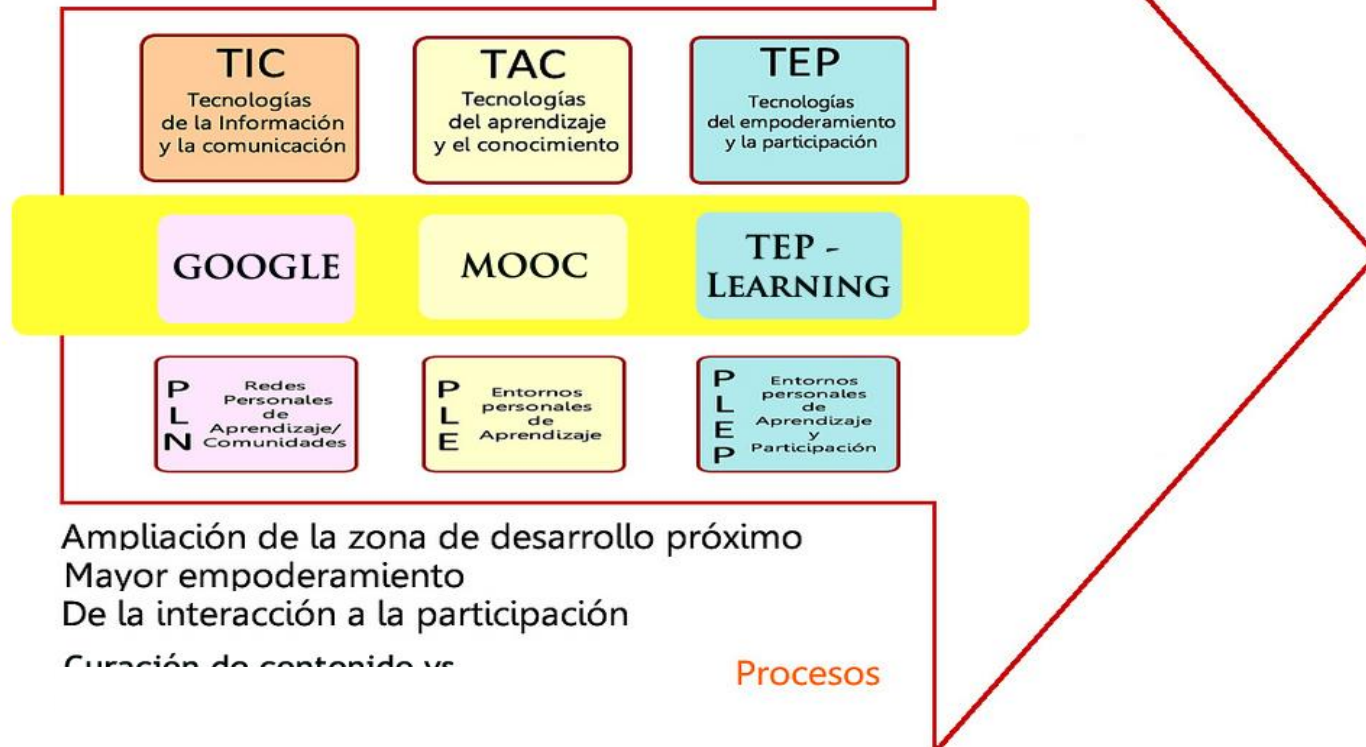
TIC
Tecnologías de la Información y la comunicación

TAC
Tecnologías del aprendizaje y el conocimiento

TEP
Tecnologías del empoderamiento y la participación

GOOGLE

MOOC

TEP - LEARNING

PLN
Redes Personales de Aprendizaje/ Comunidades

PLE
Entornos personales de Aprendizaje

PLEP
Entornos personales de Aprendizaje y Participación

Ampliación de la zona de desarrollo próximo
Mayor empoderamiento
De la interacción a la participación
Curación de contenido vs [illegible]

Procesos